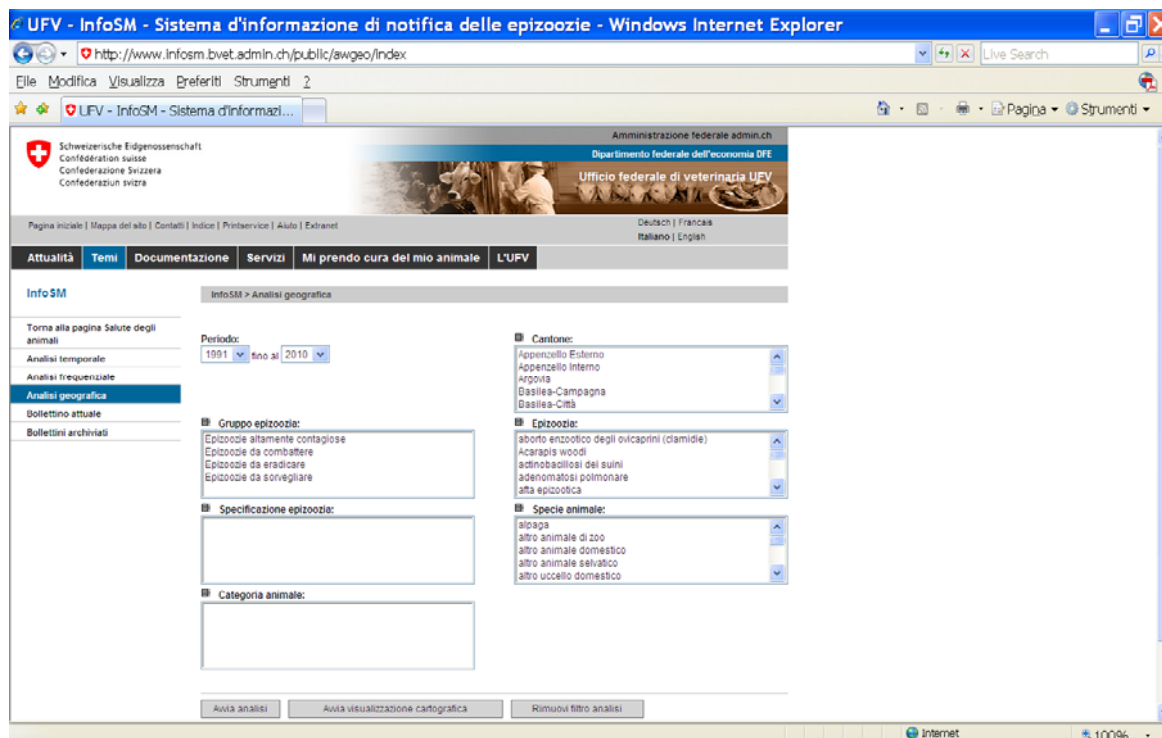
UFV - InfoSM - Sistema d'informazione di notifica delle epizoozie - Windows Internet Explorer

http://www.infosm.bvet.admin.ch/public/awgeo/index

Live Search

File Modifica Visualizza Preferiti Strumenti ?

UFV - InfoSM - Sistema d'informazi...

Pagina Strumenti

Schweizerische Eidgenossenschaft
Confédération suisse
Confederazione Svizzera
Confederaziun svizra

Amministrazione federale admin.ch

Dipartimento federale dell'economia DFE

Ufficio federale di veterinaria UFV

Pagina iniziale | Mappa del sito | Contatti | Indice | Printservice | Aiuto | Extranet

Deutsch | Français
Italiano | English

Attualità Temi Documentazione Servizi Mi prendo cura del mio animale L'UFV

InfoSM

Torna alla pagina Salute degli animali
Analisi temporale
Analisi frequenziale
Analisi geografica
Bollettino attuale
Bollettini archiviati

InfoSM > Analisi geografica

Periodo:
1991 fino al 2010

Cantone:
Appenzello Esterno
Appenzello Interno
Argovia
Basilea-Campagna
Basilea-Città

Gruppo epizoozia:
Epizoozie altamente contagiose
Epizoozie da combattere
Epizoozie da eradicare
Epizoozie da sorvegliare

Epizoozia:
aborto enzootico degli ovicaprini (clamidie)
Acarapis woodi
actinobacillosi dei suini
adenomatosi polmonare
afta epizootica

Specificazione epizoozia:

Specie animale:
alpaga
altro animale di zoo
altro animale domestico
altro animale selvatico
altro uccello domestico

Categoria animale:

Avvia analisi
Avvia visualizzazione cartografica
Rimuovi filtro analisi

Internet
100%